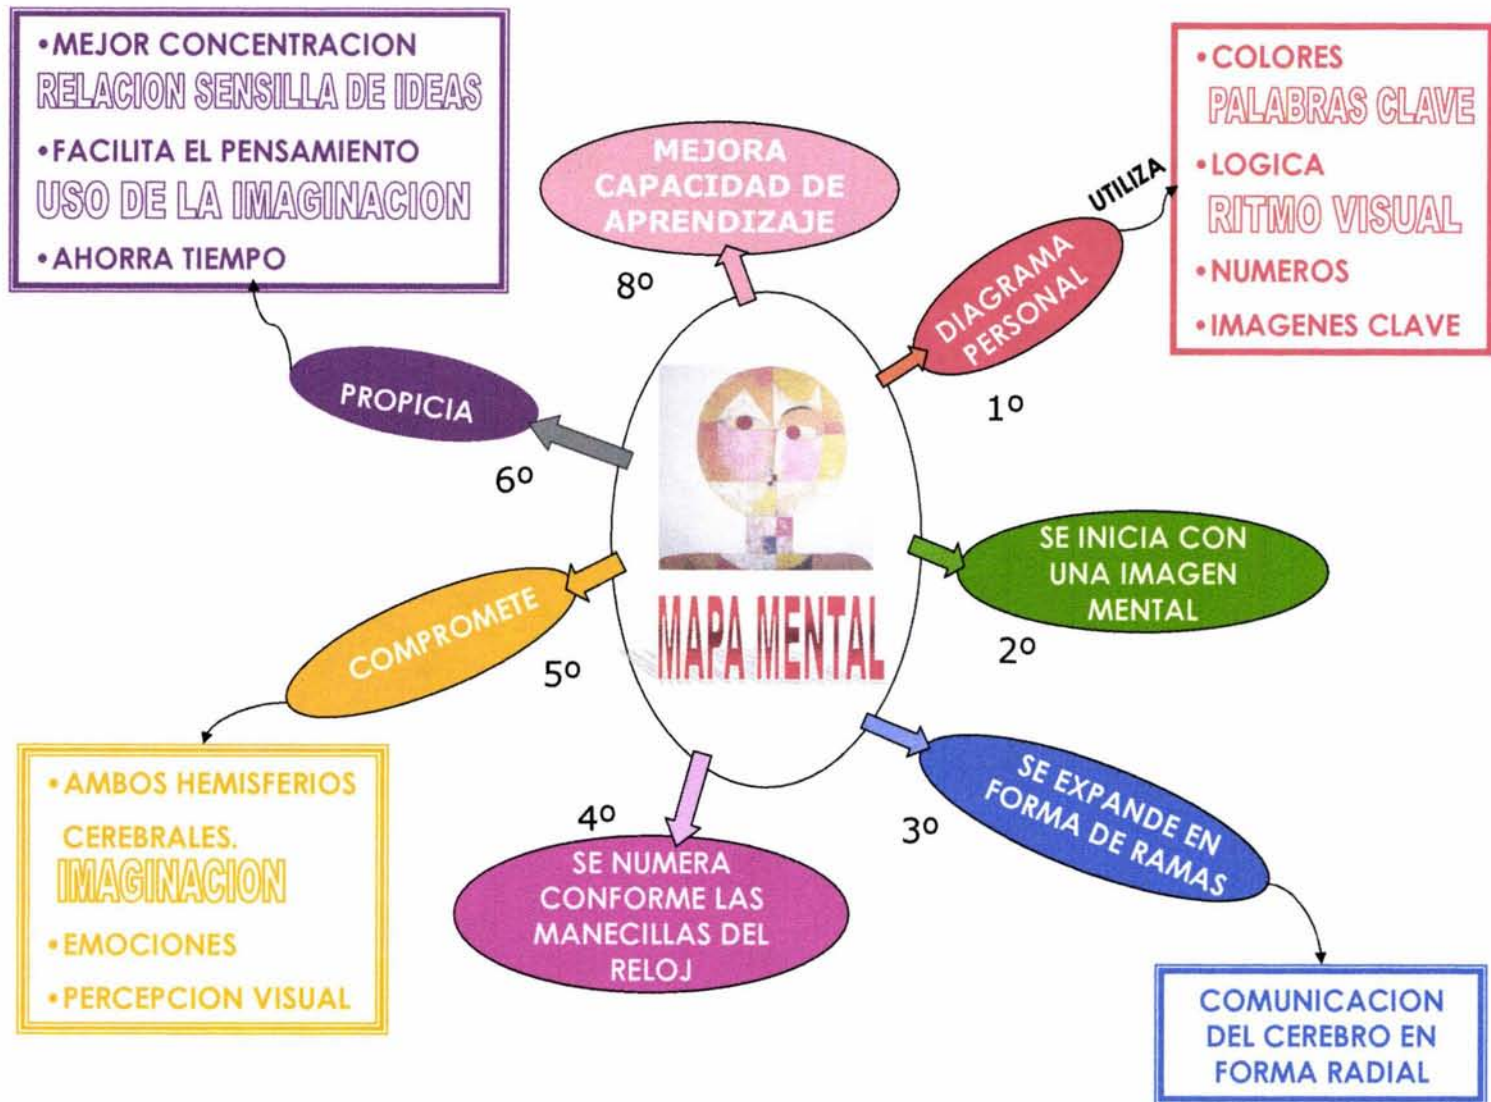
•MEJOR CONCENTRACION
RELACION SENSILLA DE IDEAS
•FACILITA EL PENSAMIENTO
USO DE LA IMAGINACION
•AHORRA TIEMPO

MEJORA CAPACIDAD DE APRENDIZAJE

8º

•COLORES
PALABRAS CLAVE
•LOGICA
RITMO VISUAL
•NUMEROS
•IMAGENES CLAVE

UTILIZA

DIAGRAMA PERSONAL

1º

PROPICIA

6º

MAPA MENTAL

SE INICIA CON UNA IMAGEN MENTAL

2º

COMPROMETE

5º

•AMBOS HEMISFERIOS CEREBRALES.
IMAGINACION
•EMOCIONES
•PERCEPCION VISUAL

4º

SE NUMERA CONFORME LAS MANECILLAS DEL RELOJ

3º

SE EXPANDE EN FORMA DE RAMAS

COMUNICACION DEL CEREBRO EN FORMA RADIAL